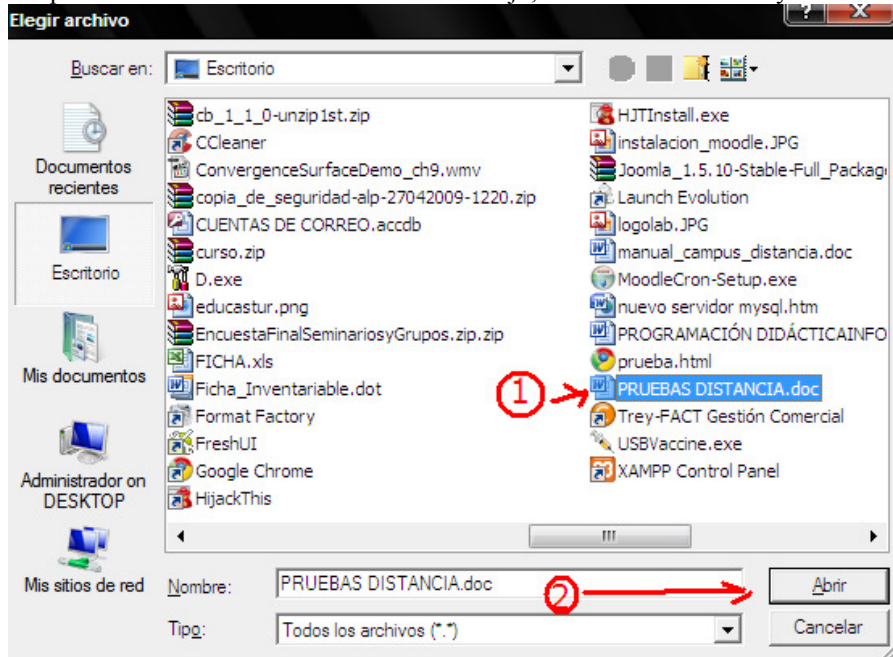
Elegir archivo

Buscar en: Escritorio

Documentos recientes

Escritorio

Mis documentos

Administrador on DESKTOP

Mis sitios de red

cb_1_1_0-unzip1st.zip
CCleaner
ConvergenceSurfaceDemo_ch9.wmv
copia_de_seguridad-alp-27042009-1220.zip
CUENTAS DE CORREO.accdb
curso.zip
D.exe
educastur.png
EncuestaFinalSeminariosyGrupos.zip.zip
FICHA.xls
Ficha_Inventariable.dot
Format Factory
FreshUI
Google Chrome
HijackThis

HJTInstall.exe
instalacion_moodle.JPG
Joomla_1.5.10-Stable-Full_Packag
Launch Evolution
logolab.JPG
manual_campus_distancia.doc
MoodleCron-Setup.exe
nuevo servidor mysql.htm
PROGRAMACIÓN DIDÁCTICAINFO
prueba.html
PRUEBAS DISTANCIA.doc
Trey-FACT Gestión Comercial
USBVaccine.exe
XAMPP Control Panel

1

Nombre: PRUEBAS DISTANCIA.doc

2

Abrir

Tipo: Todos los archivos (*.*)

Cancelar